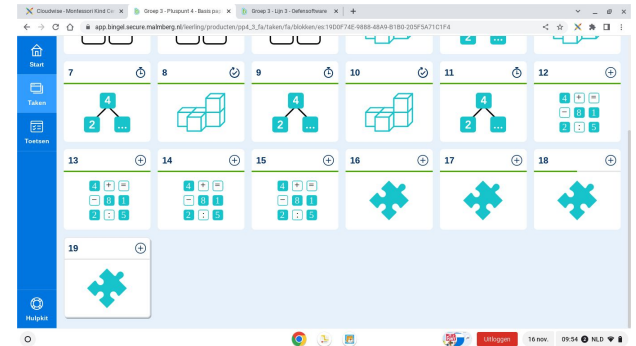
Cloudwise - Montessori Kind Ce ×
Groep 3 - Pluspunt 4 - Basis pag ×
Groep 3 - Lijn 3 - Oefensoftware ×
+

app.bingel.secure.malmberg.nl/leerling/producten/pp4_3_fa/taken/fa/blokken/ex:19D0F74E-9888-48A9-81B0-205F5A71C1F4

2 ...

Start

Taken

Toetsen

7

4

2 ...

8

9

4

2 ...

10

11

4

2 ...

12

4 + =
− 8 1
2 : 5

13

4 + =
− 8 1
2 : 5

14

4 + =
− 8 1
2 : 5

15

4 + =
− 8 1
2 : 5

16

17

18

19

Hulpkit

Uitloggen

16 nov.

09:54

NLD